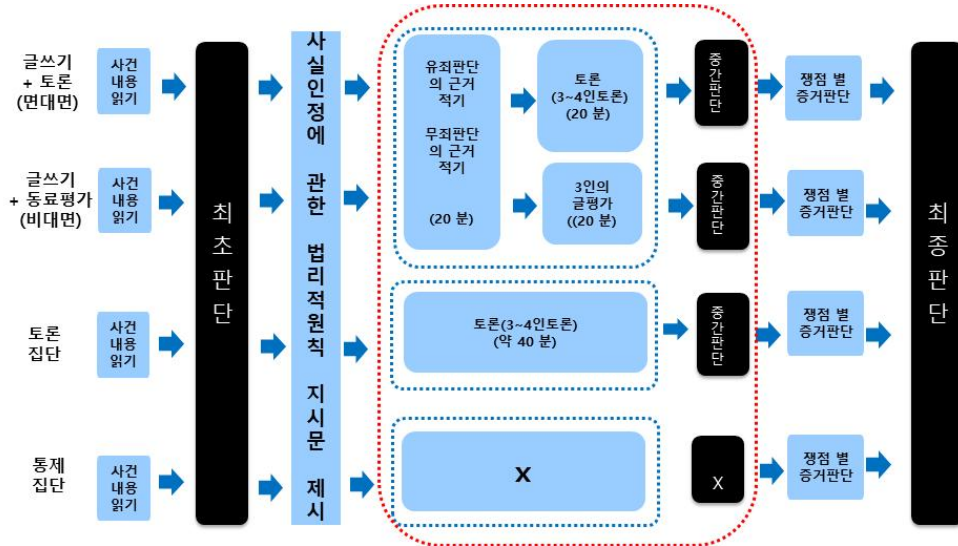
글쓰기 + 토론 (면대면)

사건 내용 읽기

글쓰기 + 동료평가 (비대면)

사건 내용 읽기

토론 집단

사건 내용 읽기

통제 집단

사건 내용 읽기

최초 판단

사실인정에 관한 법리적원칙 지시문 제시

유죄판단의 근거 적기

무죄판단의 근거 적기

(20 분)

토론 (3~4인토론) (20 분)

3인의 글평가 ((20 분)

토론(3~4인토론) (약 40 분)

X

중간판단

중간판단

중간판단

X

쟁점 별 증거판단

쟁점 별 증거판단

쟁점 별 증거판단

쟁점 별 증거판단

최종 판단